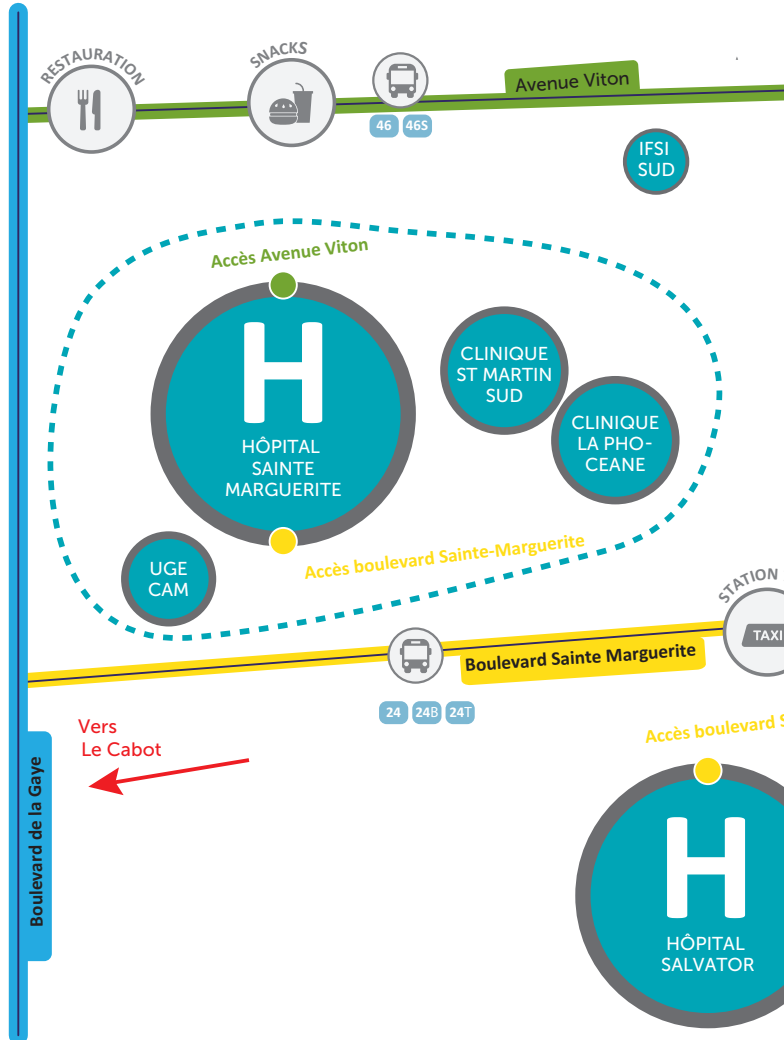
RESTAURATION

SNACKS

46 46S

Avenue Viton

IFSI SUD

Accès Avenue Viton

H

HÔPITAL SAINTE MARGUERITE

CLINIQUE ST MARTIN SUD

CLINIQUE LA PHO-CEANE

UGE CAM

Accès boulevard Sainte-Marguerite

STATION

TAXI

Boulevard Sainte Marguerite

24 24B 24T

Vers Le Cabot

Boulevard de la Gaye

Accès boulevard S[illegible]

H

HÔPITAL SALVATOR